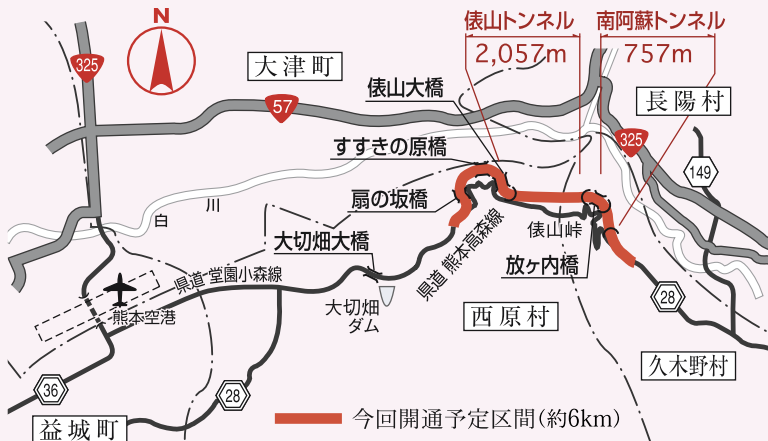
N

325

大津町

57

俵山トンネル
2,057m

南阿蘇トンネル
757m

長陽村

俵山大橋

すすきの原橋

325

149

扇の坂橋

白 川

大切畑大橋

俵山峠

県道 堂園小森線

県道 熊本高森線

放ヶ内橋

熊本空港

大切畑
ダム

西原村

28

久木野村

36

28

益城町

今回開通予定区間(約6km)